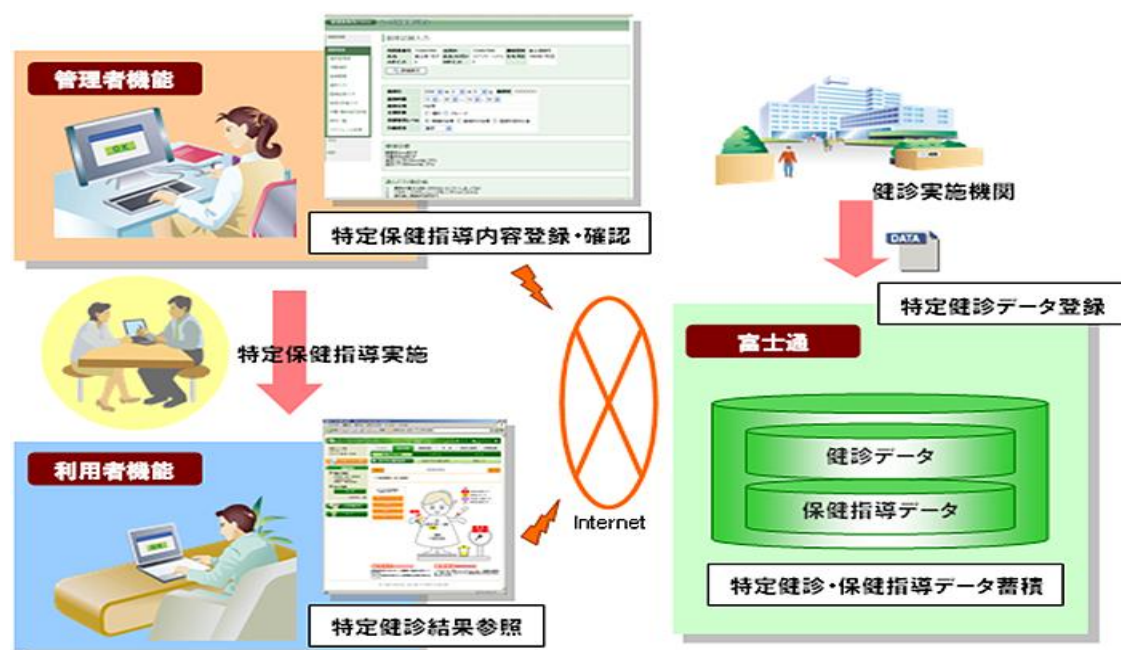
管理者機能

特定保健指導内容登録・確認

健診実施機関

DATA

特定健診データ登録

特定保健指導実施

富士通

健診データ

保健指導データ

Internet

利用者機能

特定健診・保健指導データ蓄積

特定健診結果参照